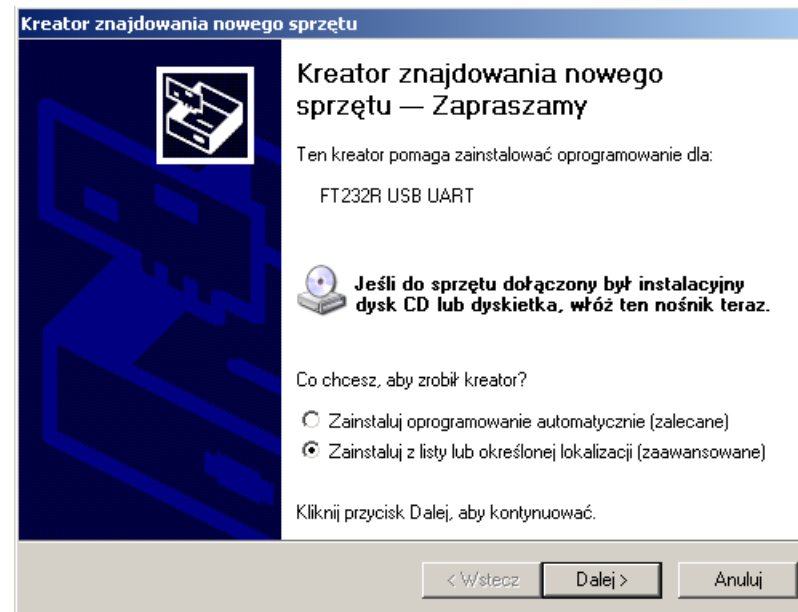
Kreator znajdowania nowego sprzętu

Kreator znajdowania nowego sprzętu — Zapraszamy

Ten kreator pomaga zainstalować oprogramowanie dla:

FT232R USB UART

Jeśli do sprzętu dołączony był instalacyjny dysk CD lub dyskietka, włóż ten nośnik teraz.

Co chcesz, aby zrobił kreator?

Zainstaluj oprogramowanie automatycznie (zalecane)

Zainstaluj z listy lub określonej lokalizacji (zaawansowane)

Kliknij przycisk Dalej, aby kontynuować.

< Wstecz | Dalej > | Anuluj